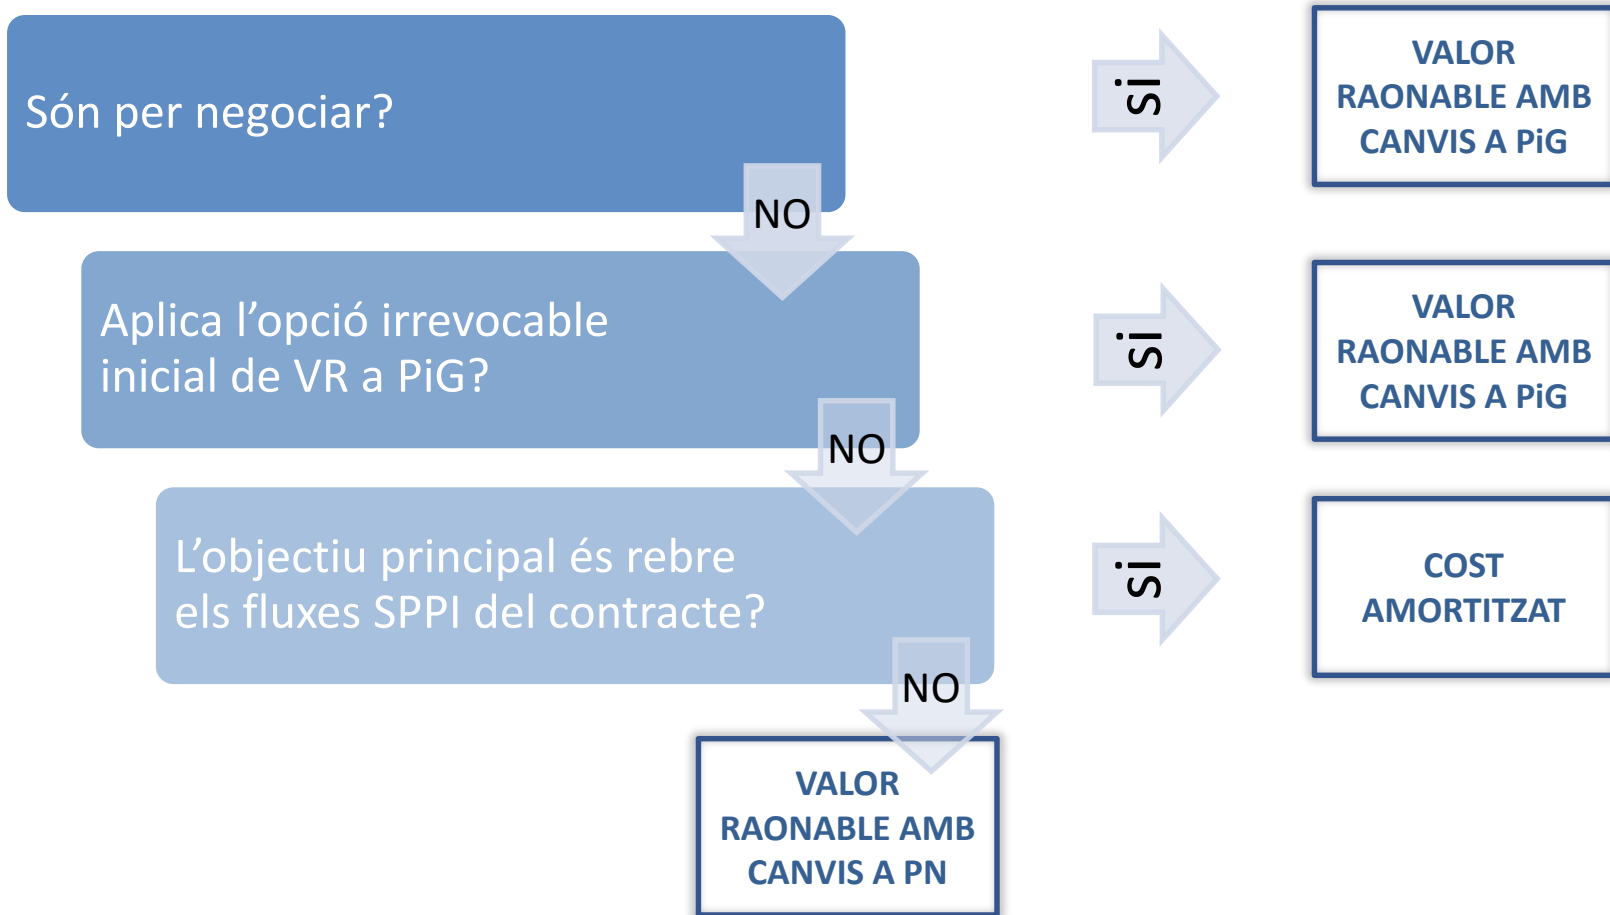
Són per negociar?

NO

Aplica l'opció irrevocable inicial de VR a PiG?

NO

L'objectiu principal és rebre els fluxes SPPI del contracte?

NO

VALOR RAONABLE AMB CANVIS A PN

SÍ

VALOR RAONABLE AMB CANVIS A PiG

SÍ

VALOR RAONABLE AMB CANVIS A PiG

SÍ

COST AMORTITZAT